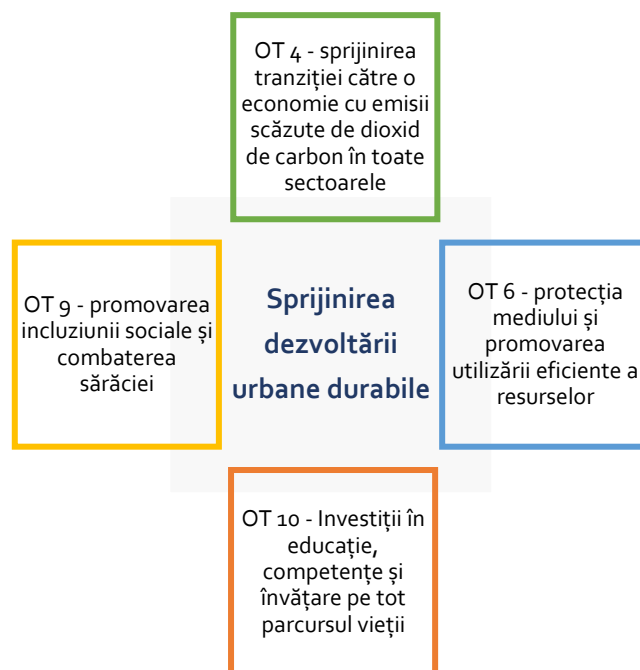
OT 4 - sprijinirea tranziției către o economie cu emisii scăzute de dioxid de carbon în toate sectoarele

OT 9 - promovarea incluziunii sociale și combaterea sărăciei

Sprijinirea dezvoltării urbane durabile

OT 6 - protecția mediului și promovarea utilizării eficiente a resurselor

OT 10 - Investiții în educație, competențe și învățare pe tot parcursul vieții